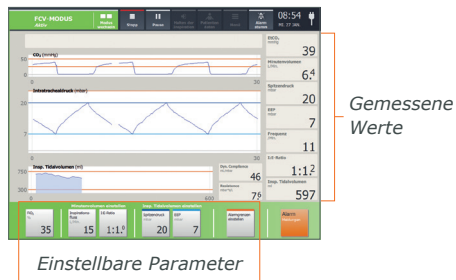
FCV-MODUS
Aktiv
Modus wechseln
Stopp
Pause
Alarm-management
08:54
05. 17 2086

CO₂ (mmHg)
50
0
0
30

Intratrachealdruck (mbar)
10
7
0
30

Insp. Tidalvolumen (ml)
750
250
0
600

Dyn. Compliance
46
Resistance
79

EtCO₂
mmHg
39
Minutenvolumen
l/Min
6.4
Spitzendruck
mbar
20
EEP
mbar
7
Frequenz
1/Min
11
I:E-Ratio
1:1.2
Insp. Tidalvolumen
ml
597

Atemparameter einstellen
FiO₂
35
Inspirations-flow
15
I:E-Ratio
1:1.0
Insp. Tidalvolumen einstellen
Spitzendruck
20
EEP
7
Alarmgrenzen einstellen
Alarm

Gemessene Werte
Einstellbare Parameter